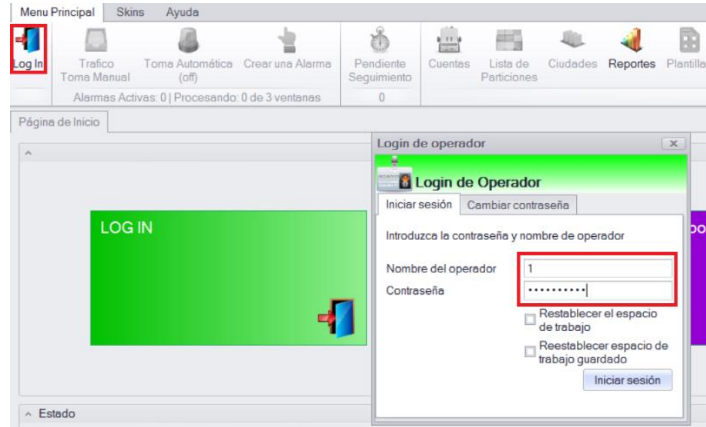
Menu Principal Skins Ayuda

Log In
Trafico Toma Manual
Toma Automática (off)
Crear una Alarma
Pendiente Seguimiento
Cuentas
Lista de Particiones
Ciudades
Reportes
Plantilla

Alarmas Activas: 0 | Procesando: 0 de 3 ventanas
0

Página de Inicio

LOG IN

Login de operador
Login de Operador
Iniciar sesión
Cambiar contraseña
Introduzca la contraseña y nombre de operador
Nombre del operador 1
Contraseña ••••••••••
Restablecer el espacio de trabajo
Reestablecer espacio de trabajo guardado
Iniciar sesión

Estado